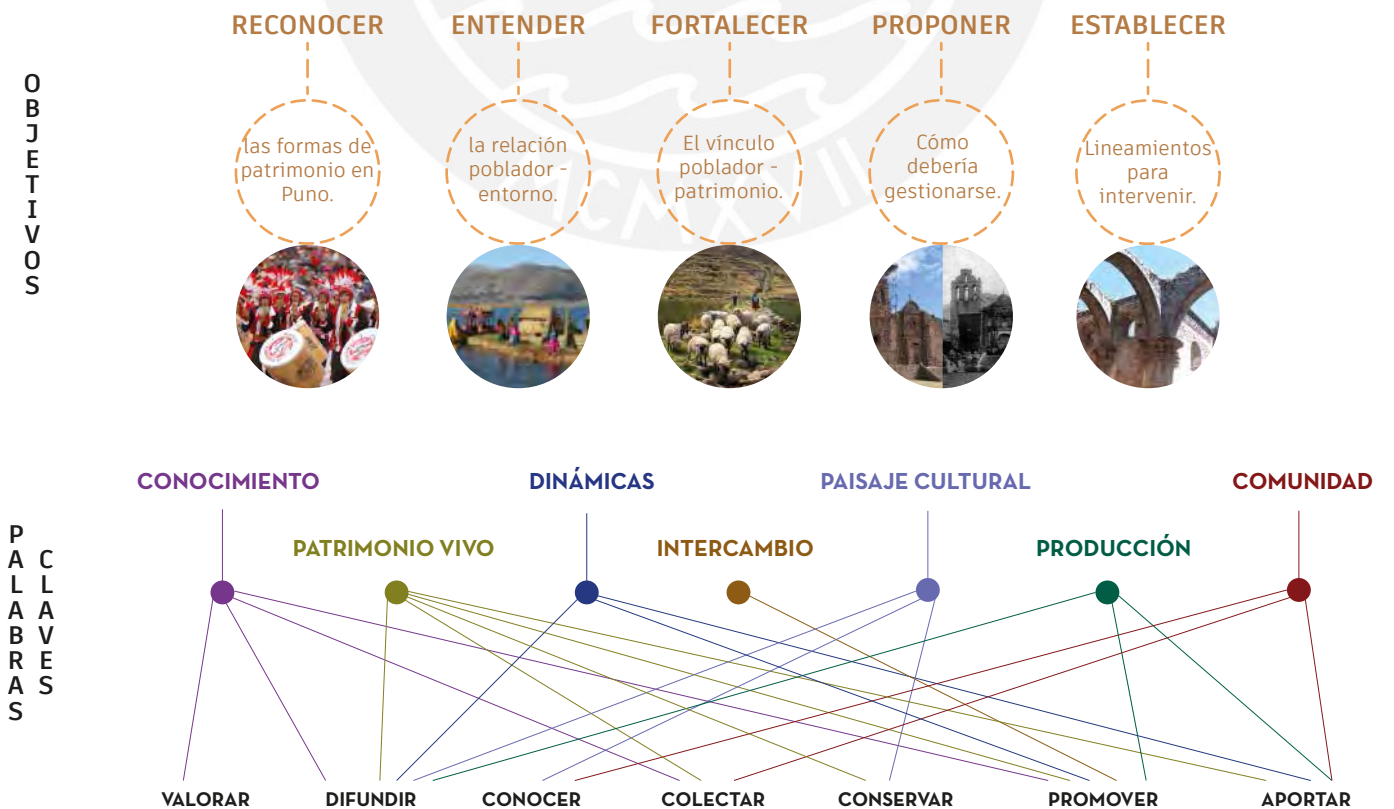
OBJETIVOS

RECONOCER
las formas de patrimonio en Puno.

ENTENDER
la relación poblador - entorno.

FORTALECER
El vínculo poblador - patrimonio.

PROPONER
Cómo debería gestionarse.

ESTABLECER
Lineamientos para intervenir.

PALABRAS CLAVES

CONOCIMIENTO
PATRIMONIO VIVO
DINÁMICAS
INTERCAMBIO
PAISAJE CULTURAL
PRODUCCIÓN
COMUNIDAD

VALORAR
DIFUNDIR
CONOCER
COLECTAR
CONSERVAR
PROMOVER
APORTAR